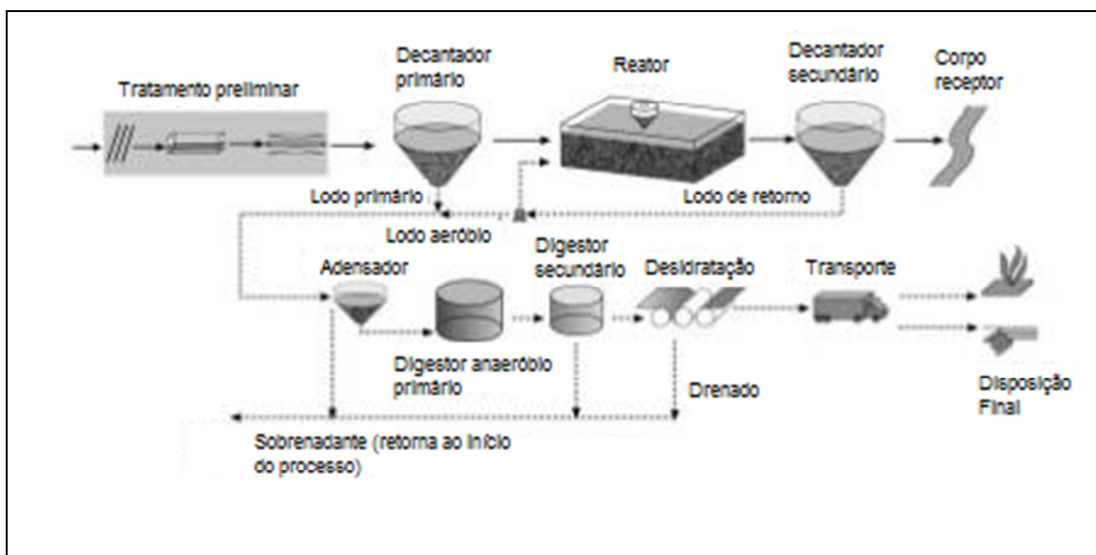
Tratamento preliminar

Decantador primário

Reator

Decantador secundário

Corpo receptor

Lodo primário

Lodo de retorno

Lodo aeróbio

Adensador

Digestor secundário

Desidratação

Transporte

Digestor anaeróbio primário

Drenado

Disposição Final

Sobrenadante (retorna ao início do processo)